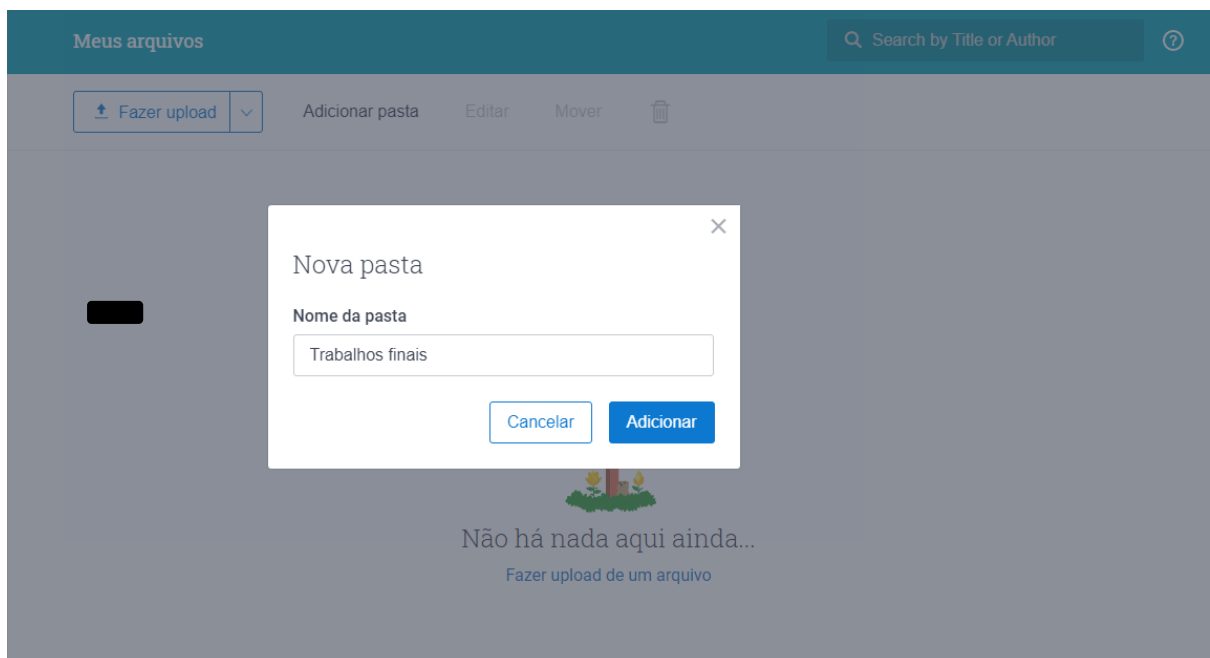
Meus arquivos

Search by Title or Author

Fazer upload

Adicionar pasta

Editar

Mover

Nova pasta

Nome da pasta

Trabalhos finais

Cancelar

Adicionar

Não há nada aqui ainda...

Fazer upload de um arquivo